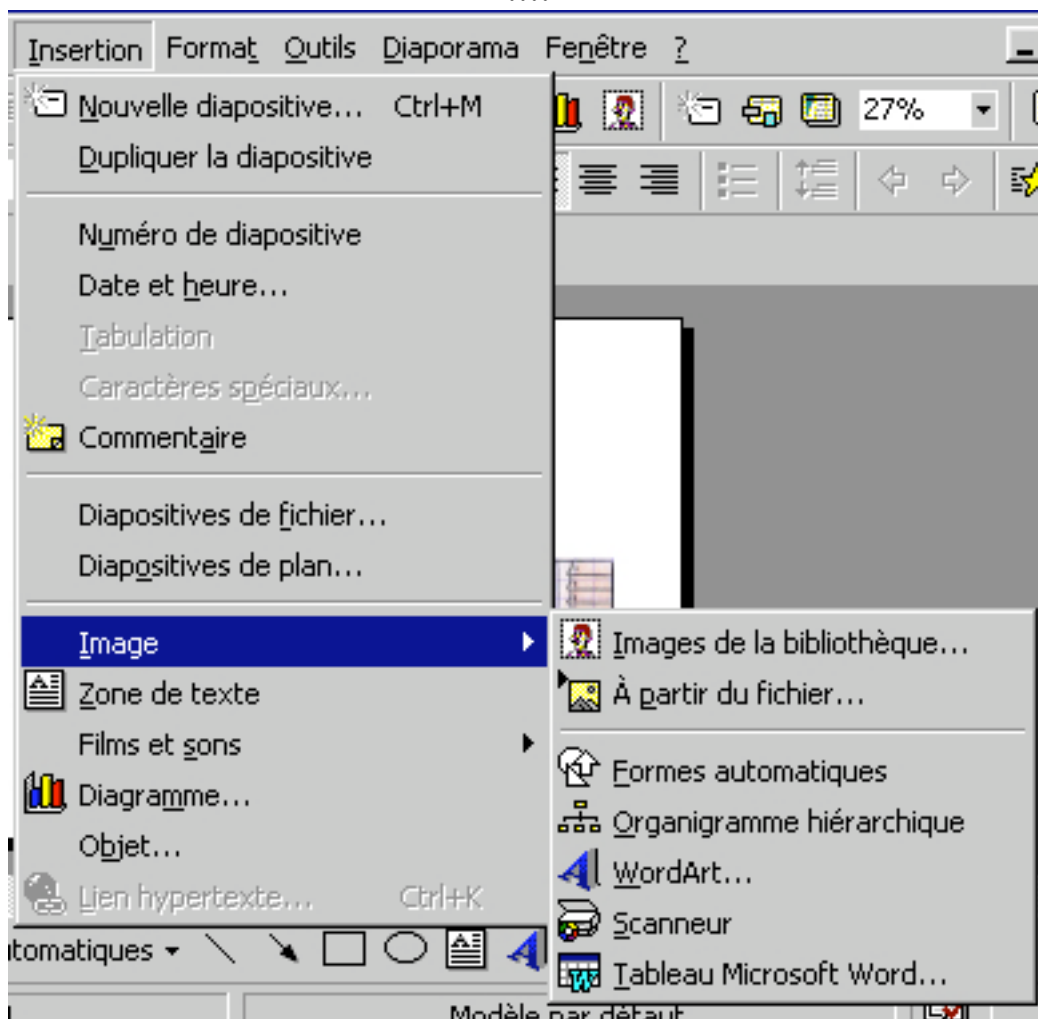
Insertion Format Outils Diaporama Fenêtre ?

27%

Nouvelle diapositive... Ctrl+M
Dupliquer la diapositive

Numéro de diapositive
Date et heure...
Tabulation
Caractères spéciaux...
Commentaire

Diapositives de fichier...
Diapositives de plan...

Image
Zone de texte
Films et sons
Diagramme...
Objet...
Lien hypertexte... Ctrl+K

Images de la bibliothèque...
À partir du fichier...

Formes automatiques
Organigramme hiérarchique
WordArt...
Scanneur
Tableau Microsoft Word...

tomatiques

Modèle par défaut